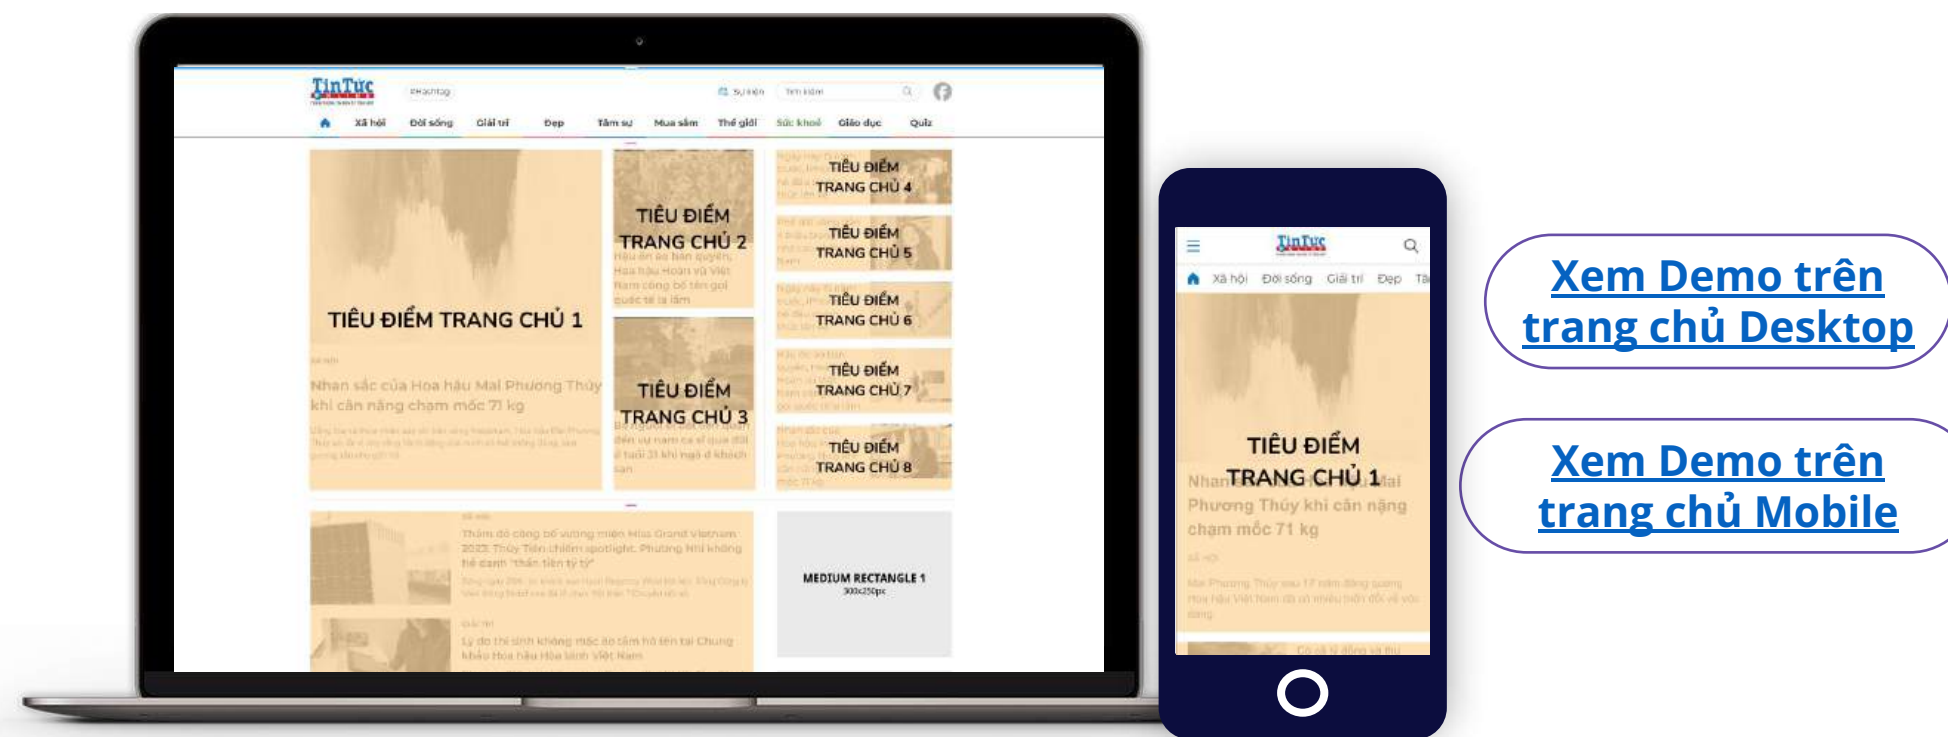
TinTức

#hashtag

Sự kiện

Tìm kiếm

Xã hội Đời sống Giải trí Đẹp Tâm sự Mua sắm Thế giới Sức khoẻ Giáo dục Quiz

TIÊU ĐIỂM TRANG CHỦ 1

Nhan sắc của Hoa hậu Mai Phương Thúy khi cân nặng chạm mốc 71 kg

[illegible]

TIÊU ĐIỂM TRANG CHỦ 2

Hậu ồn ào bản quyền, Hoa hậu Hoàn vũ Việt Nam công bố tên gọi quốc tế là làm

TIÊU ĐIỂM TRANG CHỦ 3

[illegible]

TIÊU ĐIỂM TRANG CHỦ 4

TIÊU ĐIỂM TRANG CHỦ 5

TIÊU ĐIỂM TRANG CHỦ 6

TIÊU ĐIỂM TRANG CHỦ 7

TIÊU ĐIỂM TRANG CHỦ 8

Thảm đỏ công bố vương miện Miss Grand Vietnam 2023: Thùy Tiên chiếm spotlight, Phương Nhi không hề dạnh "thần tiên tỷ tỷ"

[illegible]

Lý do thí sinh không mặc áo tắm hở tên tại Chung khảo Hoa hậu Hoa bình Việt Nam

MEDIUM RECTANGLE 1
300x250px

TinTức

Xã hội Đời sống Giải trí Đẹp Tâ

TIÊU ĐIỂM TRANG CHỦ 1

Nhan sắc của Hoa hậu Mai Phương Thúy khi cân nặng chạm mốc 71 kg

Xã hội

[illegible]

Xem Demo trên trang chủ Desktop

Xem Demo trên trang chủ Mobile